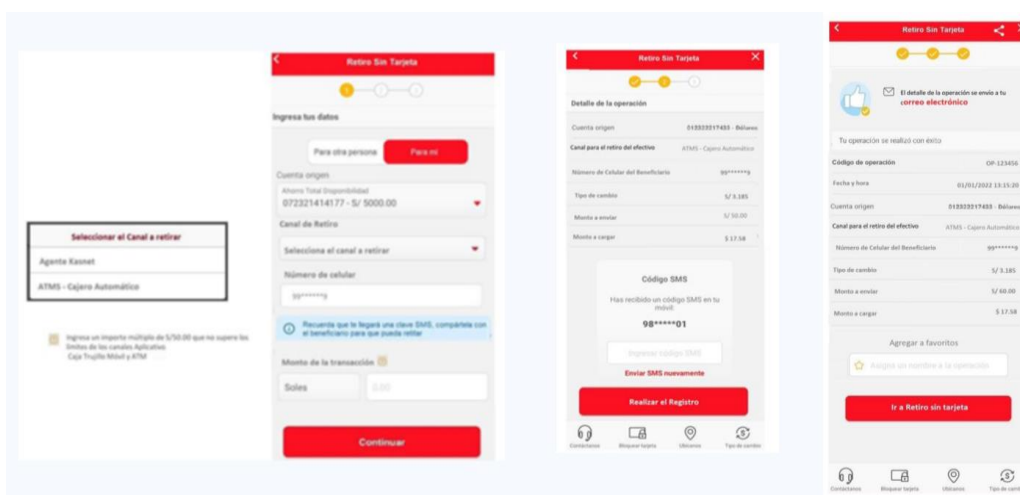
Seleccionar el Canal a retirar

Agente Kasnet

ATMS - Cajero Automático

Ingrese un importe múltiplo de S/50.00 que no supere los límites de los canales Aplicativo Caja Trujillo Móvil y ATM

Retiro Sin Tarjeta

Ingresa tus datos

Para otra persona

Para mí

Cuenta origen

Ahorro Total Disponibilidad

072321414177 - S/ 5000.00

Canal de Retiro

Selecciona el canal a retirar

Número de celular

98******9

Recuerda que te llegará una clave SMS, compártela con el beneficiario para que pueda retirar

Monto de la transacción

Soles

0.00

Continuar

Retiro Sin Tarjeta

Detalle de la operación

Cuenta origen

013222217433 - Bélanco

Canal para el retiro del efectivo

ATMS - Cajero Automático

Número de Celular del Beneficiario

98******9

Tipo de cambio

S/ 3.185

Monto a enviar

S/ 50.00

Monto a cargar

$ 17.58

Código SMS

Has recibido un código SMS en tu móvil

98*****01

Ingresa código SMS

Enviar SMS nuevamente

Realizar el Registro

Contáctanos

Bloquear tarjeta

Ubícanos

Tipo de cambio

Retiro Sin Tarjeta

El detalle de la operación se envió a tu correo electrónico

Tu operación se realizó con éxito

Código de operación

OP-123456

Fecha y hora

01/01/2022 13:15:20

Cuenta origen

013222217433 - Bélanco

Canal para el retiro del efectivo

ATMS - Cajero Automático

Número de Celular del Beneficiario

99******9

Tipo de cambio

S/ 3.185

Monto a enviar

S/ 60.00

Monto a cargar

$ 17.58

Agregar a favoritos

Asigna un nombre a la operación

Ir a Retiro sin tarjeta

Contáctanos

Bloquear tarjeta

Ubícanos

Tipo de cam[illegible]